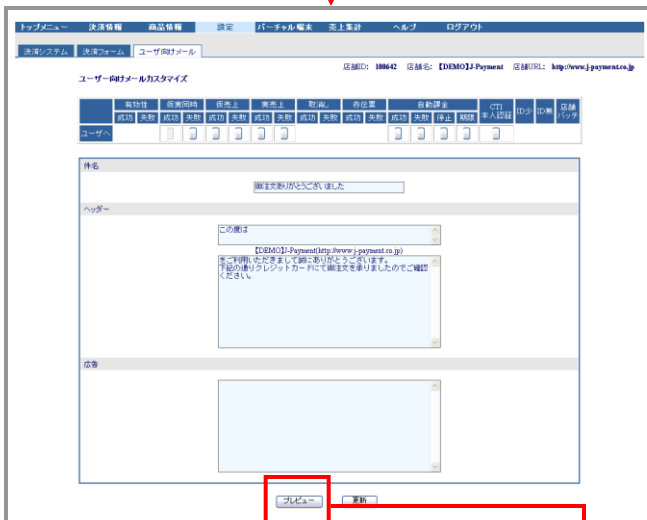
トップメニュー 決済情報 商品情報 設定 バーチャル端末 売上集計 ヘルプ ログアウト

決済システム 決済フォーム ユーザー向けメール

店舗ID: 100642 店舗名: 【DEMO】J-Payment 店舗URL: http://www.j-payment.co.jp

ユーザー向けメールカスタマイズ

| | 有効性 | | 仮実同時 | | 仮売上 | | 実売上 | | 取消し | | 各種変 | | 自動課金 | | | | CTI 本人認証 | ID少 | ID無 | 店舗 バッチ |
|---|---|---|---|---|---|---|---|---|---|---|---|---|---|---|---|---|---|---|---|---|
| | 成功 | 失敗 | 成功 | 失敗 | 成功 | 失敗 | 成功 | 失敗 | 成功 | 失敗 | 成功 | 失敗 | 成功 | 失敗 | 停止 | 期限 | | | | |
| ユーザへ | | | | | | | | | | | | | | | | | | | | |

件名

御注文ありがとうございました

ヘッダー

この度は

【DEMO】J-Payment(http://www.j-payment.co.jp)
をご利用いただきまして誠にありがとうございます。
下記の通りクレジットカードにて御注文を承りましたのでご確認ください。

広告

プレビュー 更新